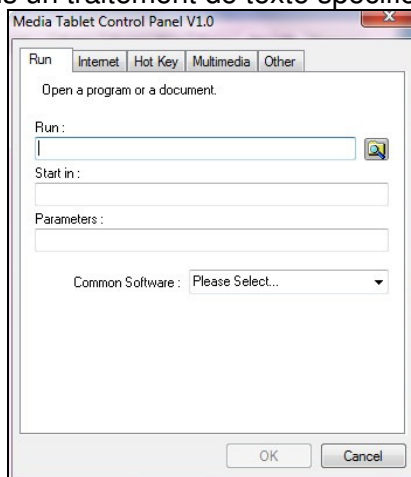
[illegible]e un traitement de texte spécifi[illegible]

Media Tablet Control Panel V1.0

Run | Internet | Hot Key | Multimedia | Other

Open a program or a document.

Run :

Start in :

Parameters :

Common Software : Please Select...

OK Cancel